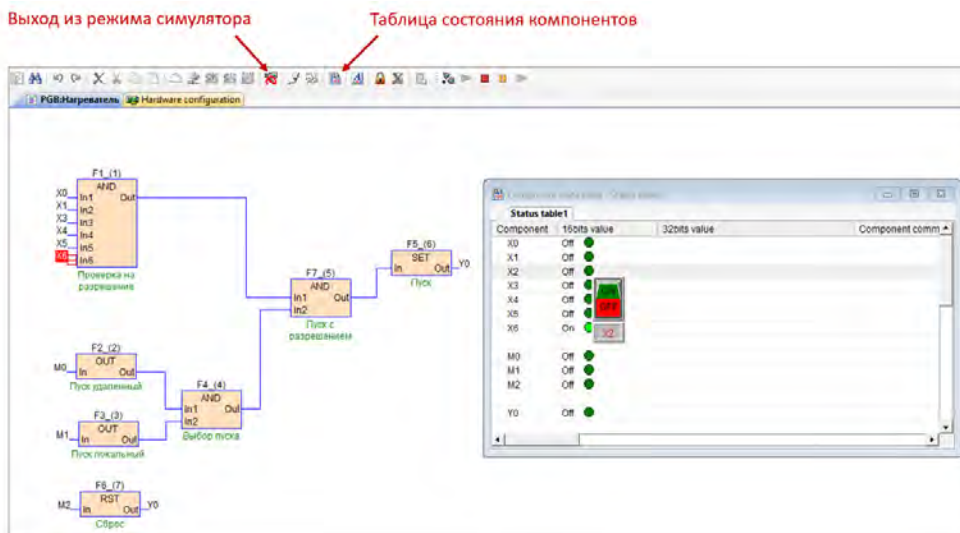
Выход из режима симулятора

Таблица состояния компонентов

PGB:Нагреватель

Hardware configuration

F1_(1)
AND
X0 In1 Out
X1 In2
X2 In3
X4 In4
X5 In5
X6 In6
Проверка на разрешение

F7_(5)
AND
In1 Out
In2
Пуск с разрешением

F5_(6)
SET
In Out Y0
Пуск

F2_(2)
OUT
M0 In Out
Пуск удаленный

F4_(4)
AND
In1 Out
In2
Выбор пуска

F3_(3)
OUT
M1 In Out
Пуск локальный

F6_(7)
RST
M2 In Out Y0
Сброс

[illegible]

Status table1

| Component | 16bits value | 32bits value | Component comm |
|---|---|---|---|
| X0 | Off | | |
| X1 | Off | | |
| X2 | Off | | |
| X3 | Off | | |
| X4 | Off | | |
| X5 | Off | | |
| X6 | On | | |
| M0 | Off | | |
| M1 | Off | | |
| M2 | Off | | |
| Y0 | Off | | |

ON
OFF
X2